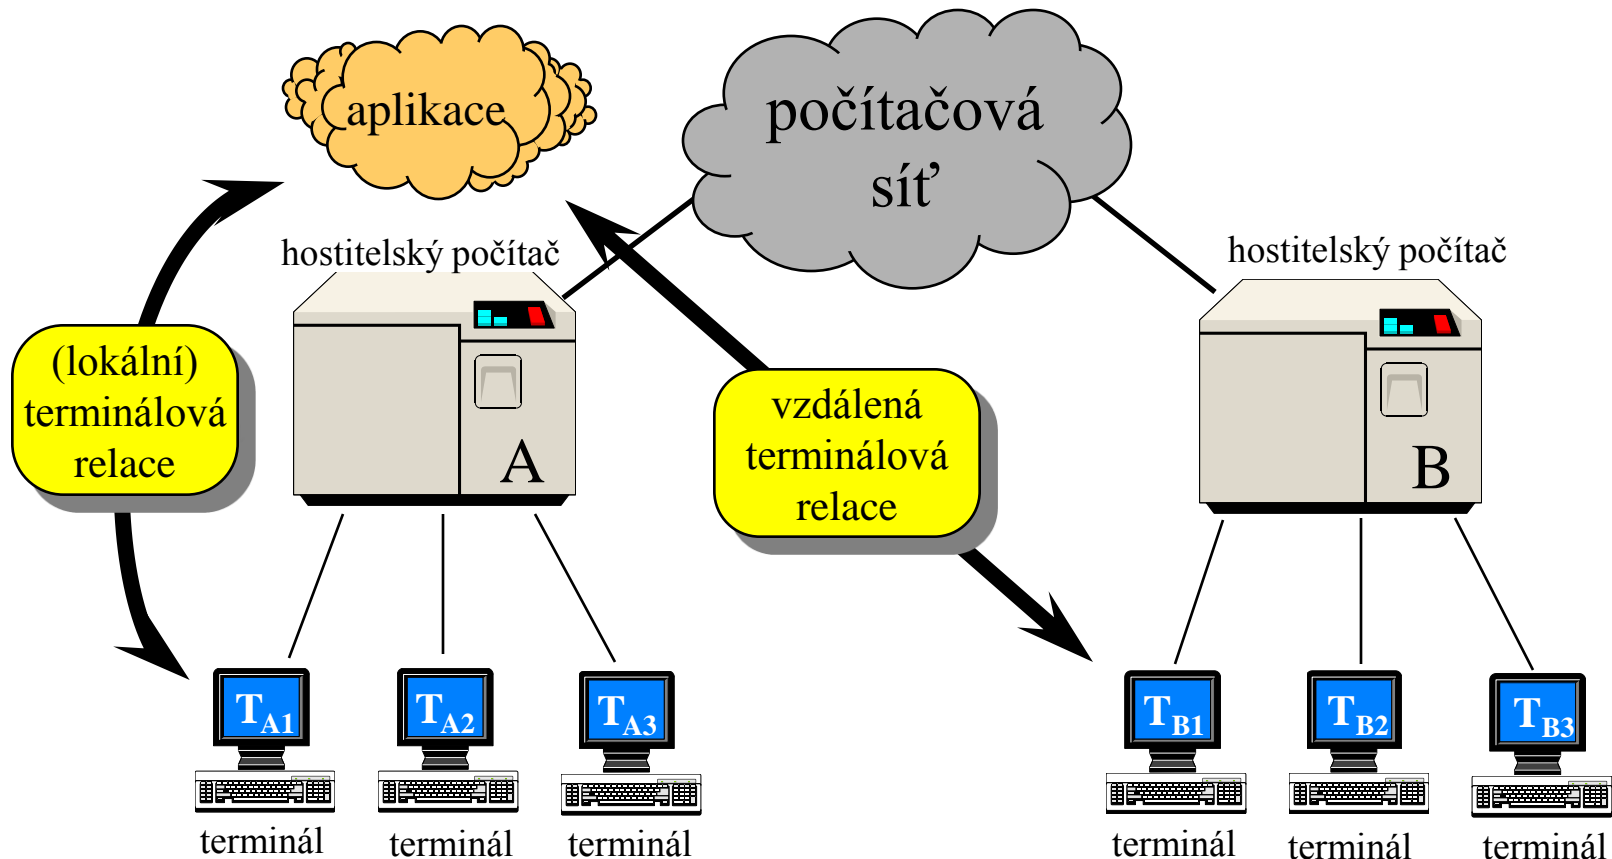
aplikace

počítačová síť

hostitelský počítač

hostitelský počítač

(lokální) terminálová relace

A

vzdálená terminálová relace

B

$T_{A1}$

$T_{A2}$

$T_{A3}$

$T_{B1}$

$T_{B2}$

$T_{B3}$

terminál

terminál

terminál

terminál

terminál

terminál